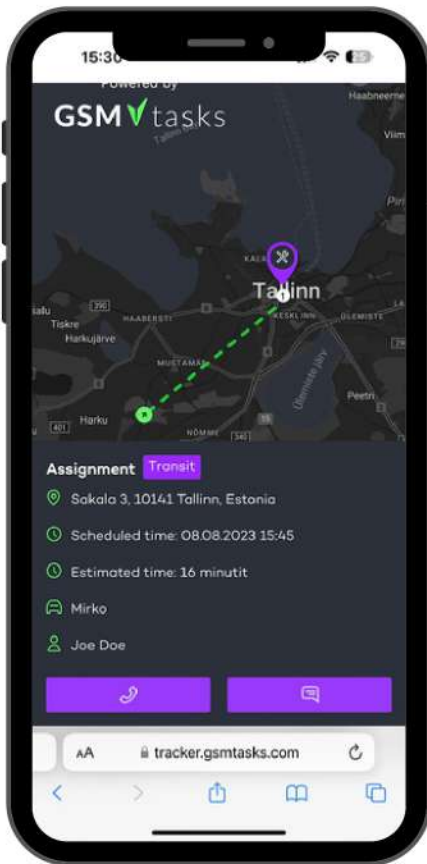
15:30

Powered by

GSM tasks

Haabneeme

Viim

Piri

KALA

Tallinn

LA

ÜLEMISTE

KESKLINN

Saku

Tiskre

HAABERSTI

290

Harkujärve

MUSTAMÄE

Ülemiste järv

Peetri

Harku

401

NÕMME

241

Assignment Transit

Sakala 3, 10141 Tallinn, Estonia

Scheduled time: 08.08.2023 15:45

Estimated time: 16 minutit

Mirko

Joe Doe

AA tracker.gsmtasks.com